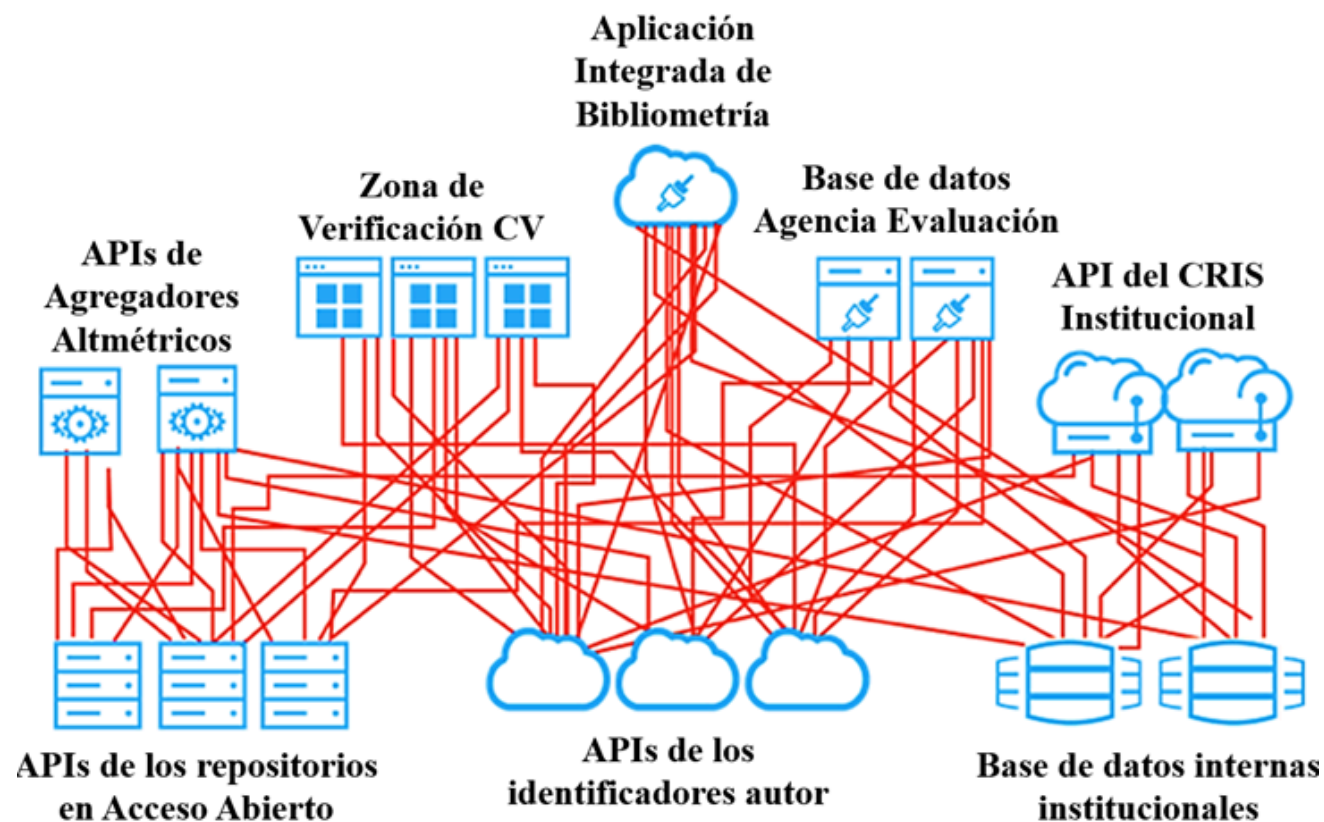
Aplicación Integrada de Bibliometría

Zona de Verificación CV

Base de datos Agencia Evaluación

APIs de Agregadores Altmétricos

API del CRIS Institucional

APIs de los repositorios en Acceso Abierto

APIs de los identificadores autor

Base de datos internas institucionales